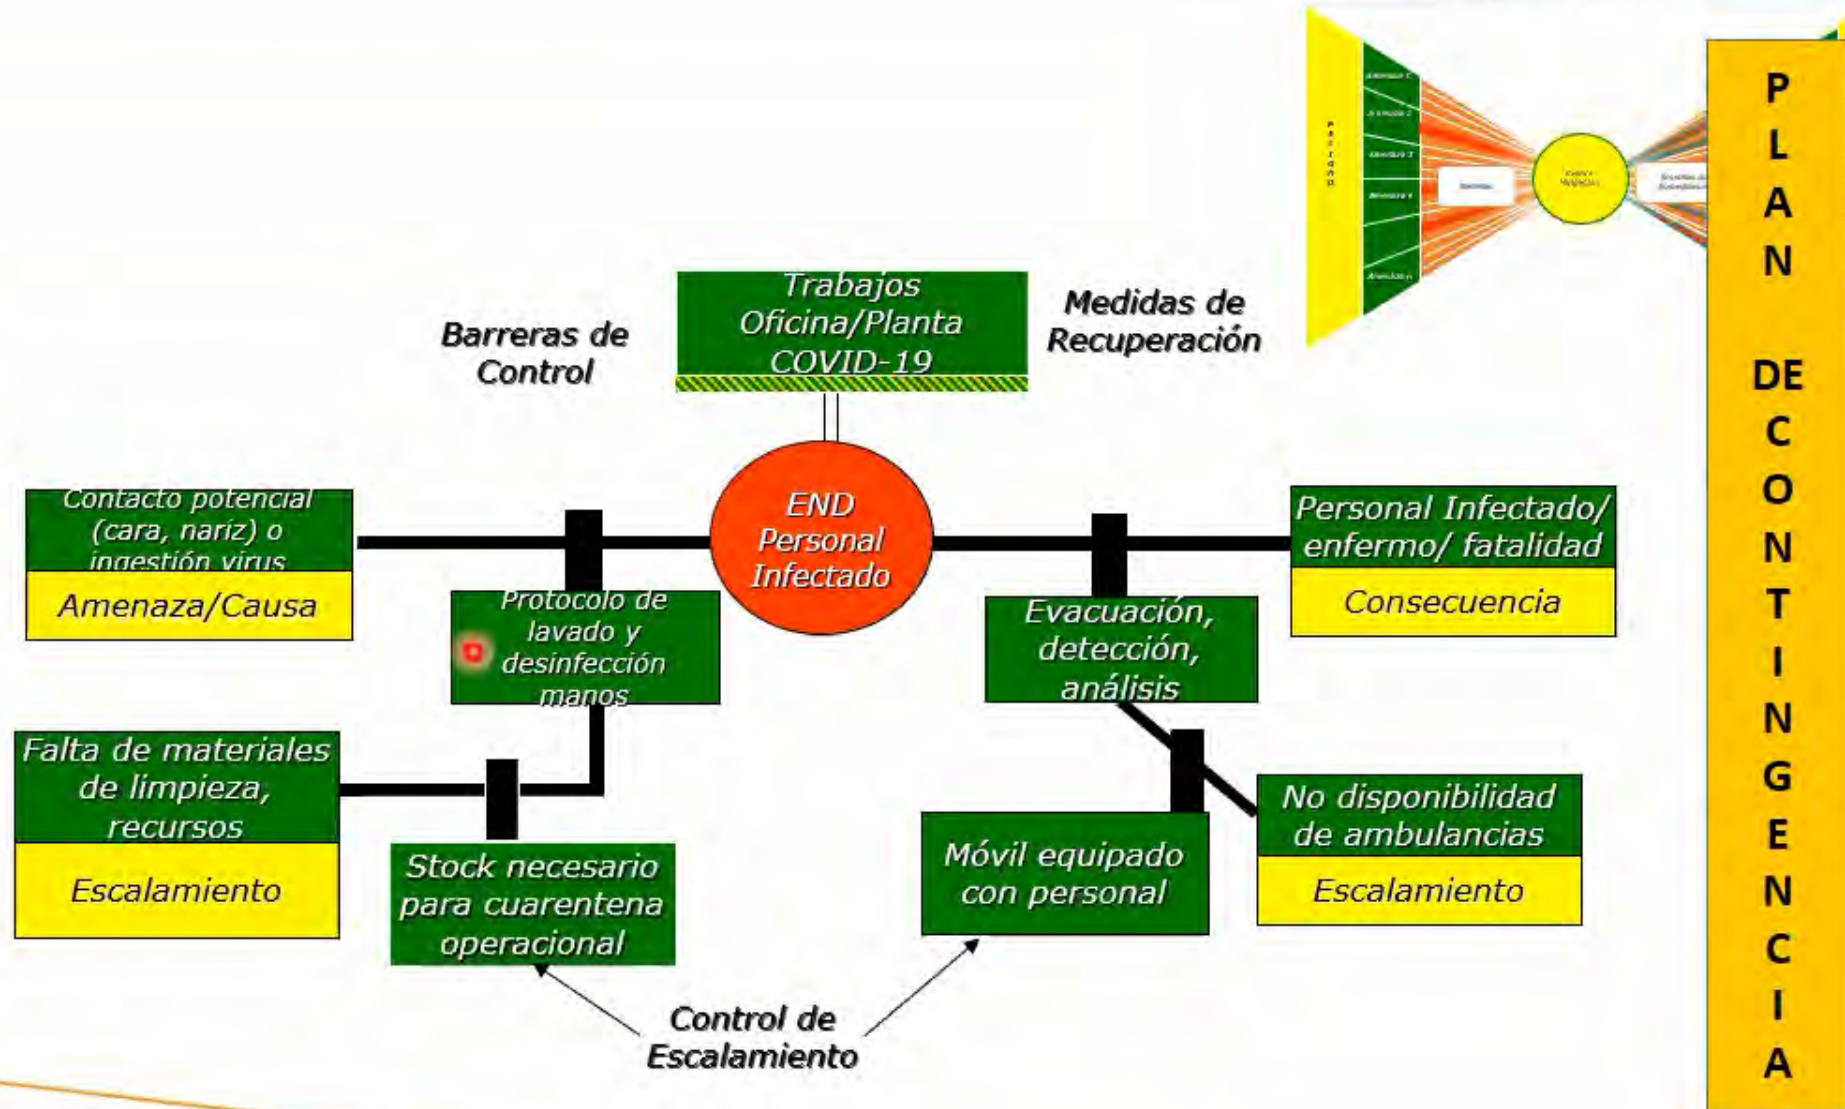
Trabajos Oficina/Planta COVID-19

Barreras de Control

Medidas de Recuperación

Contacto potencial (cara, nariz) o ingestión virus

Amenaza/Causa

END Personal Infectado

Personal Infectado/ enfermo/ fatalidad

Consecuencia

Protocolo de lavado y desinfección manos

Evacuación, detección, análisis

Falta de materiales de limpieza, recursos

Escalamiento

Stock necesario para cuarentena operacional

Móvil equipado con personal

No disponibilidad de ambulancias

Escalamiento

Control de Escalamiento

PLAN DE CONTINGENCIA